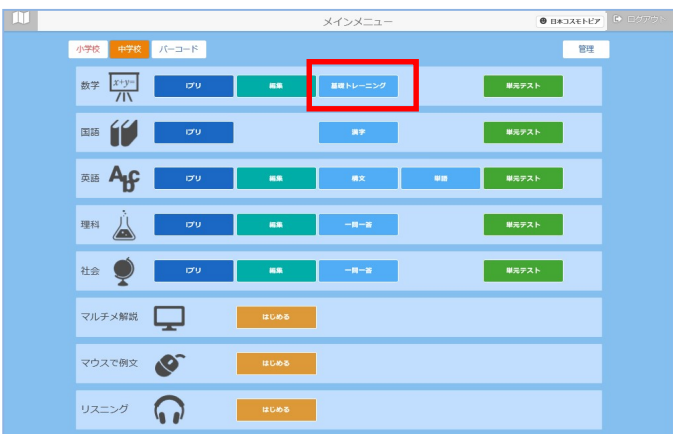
メインメニュー

日本コスモトピア

ログアウト

小学校

中学校

バーコード

管理

数学

$x+y=$

プリ

編集

基礎トレーニング

単元テスト

国語

プリ

漢字

単元テスト

英語

プリ

編集

構文

単語

単元テスト

理科

プリ

編集

一問一答

単元テスト

社会

プリ

編集

一問一答

単元テスト

マルチメ解説

はじめる

マウスで例文

はじめる

リスニング

はじめる